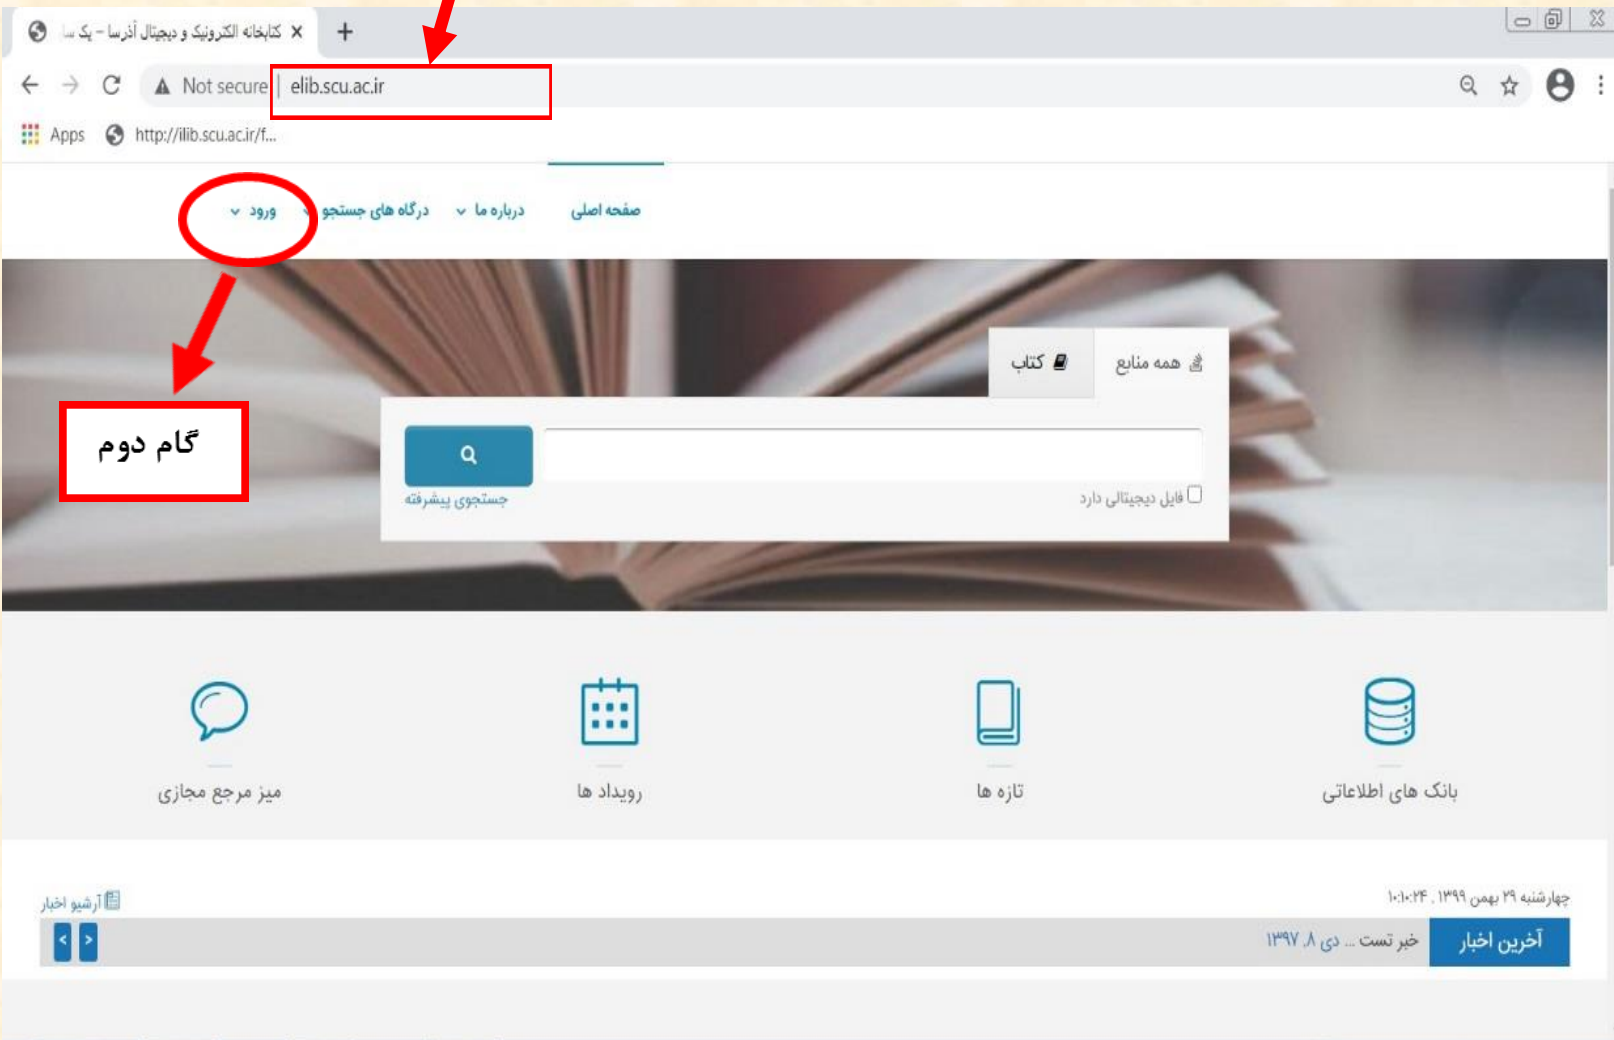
کتابخانه الکترونیک و دیجیتال آذرسا - پک سا ×
+
Not secure | elib.scu.ac.ir
Apps http://ilib.scu.ac.ir/f...

صفحه اصلی درباره ما درگاه های جستجو ورود

گام دوم

همه منابع کتاب

جستجوی پیشرفته
فایل دیجیتالی دارد

بانک های اطلاعاتی تازه ها رویداد ها میز مرجع مجازی

چهارشنبه ۲۹ بهمن ۱۳۹۹ , ۱۰:۱۰:۲۴
آرشیو اخبار
آخرین اخبار خبر تست ... دی ۸, ۱۳۹۷